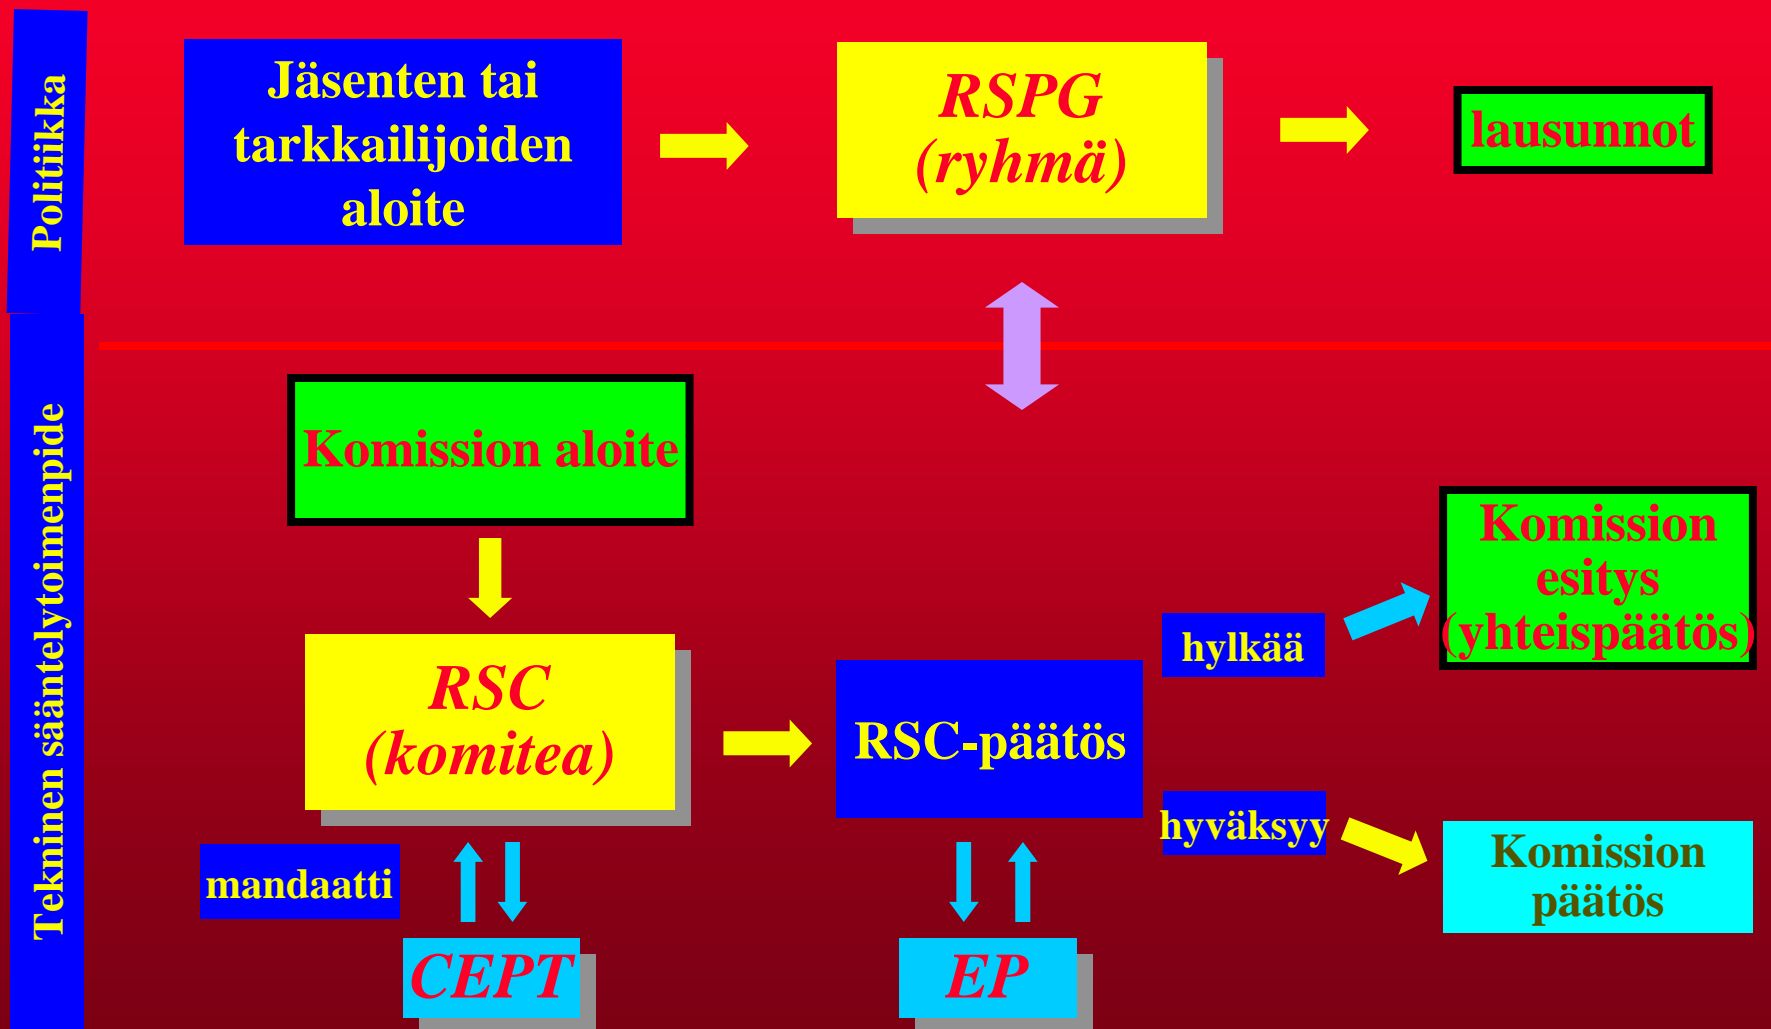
Politiikka

Jäsenten tai tarkkailijoiden aloite

RSPG (ryhmä)

lausunnot

Tekninen sääntelytoimenpide

Komission aloite

RSC (komitea)

RSC-päätös

hylkää

Komission esitys (yhteispäätös)

hyväksyy

Komission päätös

mandaatti

CEPT

EP